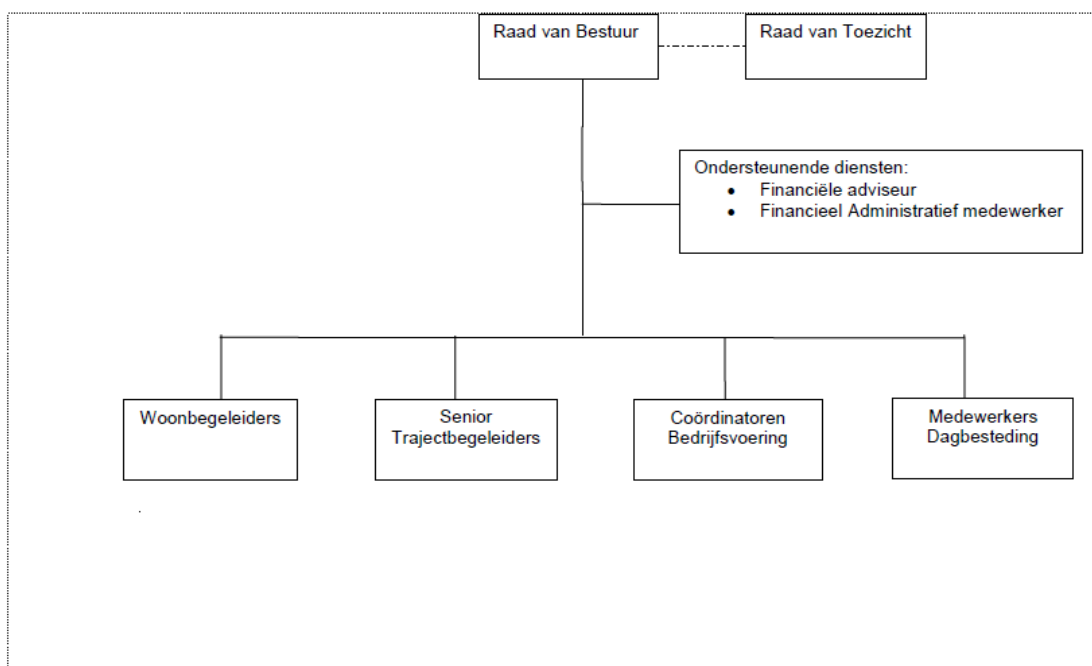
Raad van Bestuur

Raad van Toezicht

Ondersteunende diensten:
- Financiële adviseur
- Financieel Administratief medewerker

Woonbegeleiders

Senior Trajectbegeleiders

Coördinatoren Bedrijfsvoering

Medewerkers Dagbesteding